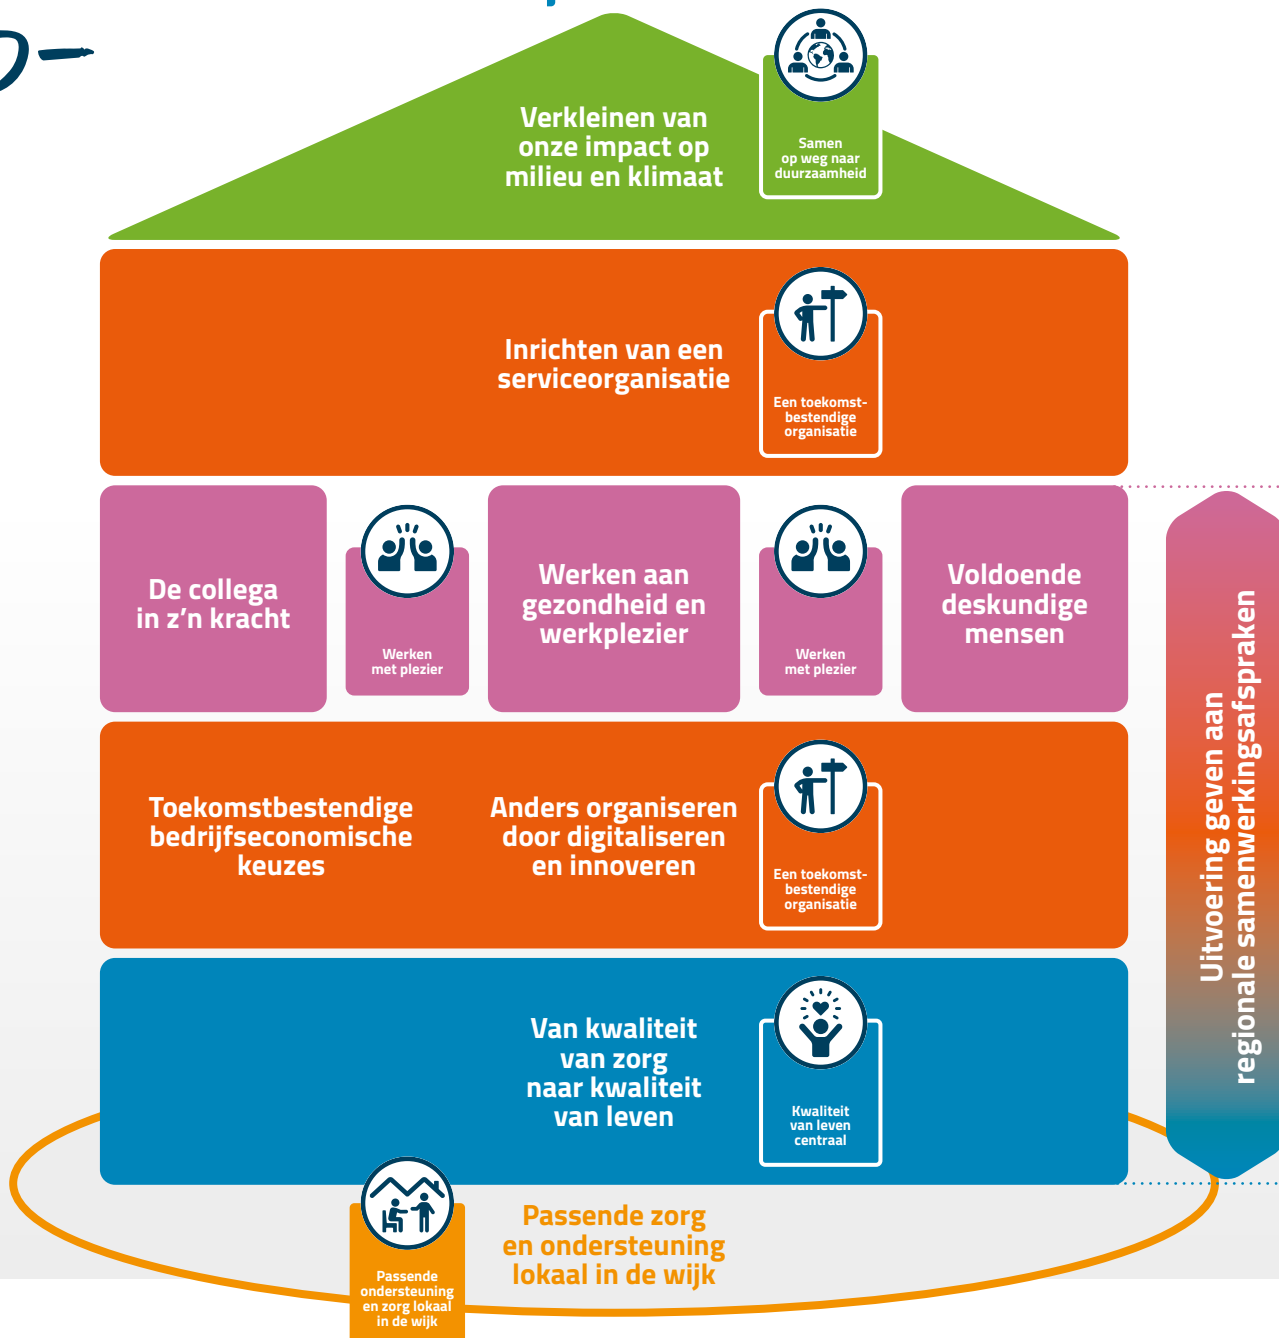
Verkleinen van onze impact op milieu en klimaat

Samen op weg naar duurzaamheid

Inrichten van een serviceorganisatie

Een toekomstbestendige organisatie

De collega in z'n kracht

Werken met plezier

Werken aan gezondheid en werkplezier

Werken met plezier

Voldoende deskundige mensen

Toekomstbestendige bedrijfseconomische keuzes

Anders organiseren door digitaliseren en innoveren

Een toekomstbestendige organisatie

Van kwaliteit van zorg naar kwaliteit van leven

Kwaliteit van leven centraal

Passende ondersteuning en zorg lokaal in de wijk

Passende zorg en ondersteuning lokaal in de wijk

Uitvoering geven aan regionale samenwerkingsafspraken